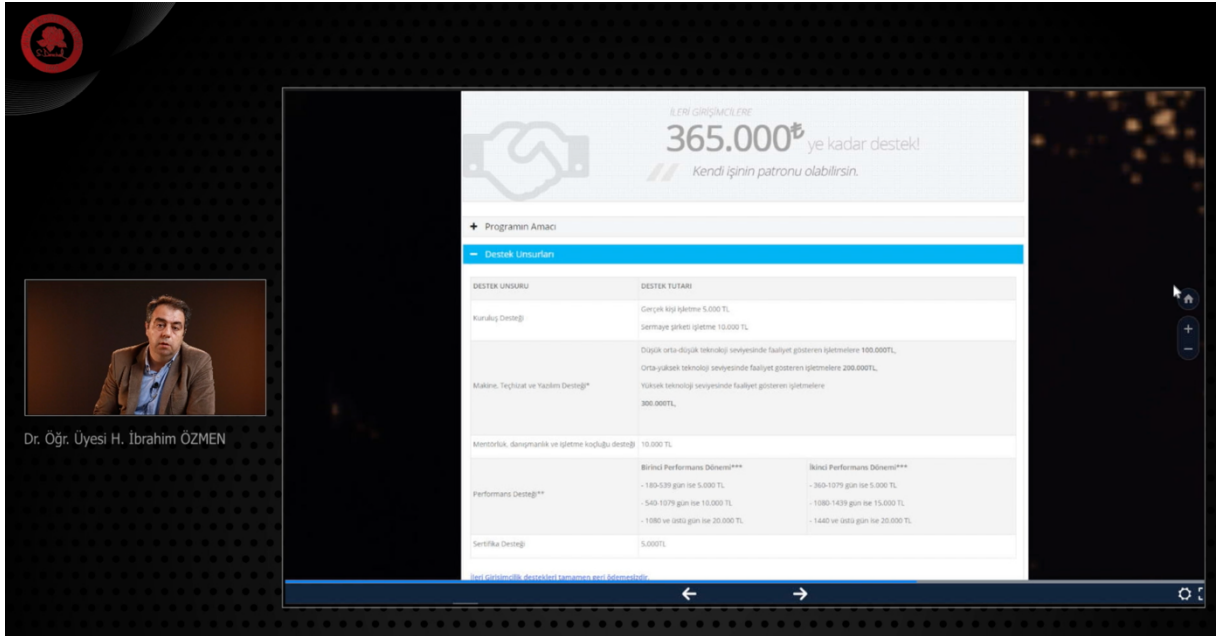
İLERİ GİRİŞİMCİLERE

365.000₺ ye kadar destek!

Kendi işinin patronu olabilirsin.

+ Programın Amacı

− Destek Unsurları

| DESTEK UNSURU | DESTEK TUTARI | |
|---|---|---|
| Kuruluş Desteği | Gerçek kişi işletme 5.000 TL<br>Sermaye şirketi işletme 10.000 TL | |
| Makine, Teçhizat ve Yazılım Desteği* | Düşük orta-düşük teknoloji seviyesinde faaliyet gösteren işletmelere 100.000TL,<br>Orta-yüksek teknoloji seviyesinde faaliyet gösteren işletmelere 200.000TL,<br>Yüksek teknoloji seviyesinde faaliyet gösteren işletmelere 300.000TL, | |
| Mentorluk, danışmanlık ve işletme koçluğu desteği | 10.000 TL | |
| Performans Desteği** | Birinci Performans Dönemi***<br>- 180-539 gün ise 5.000 TL<br>- 540-1079 gün ise 10.000 TL<br>- 1080 ve üstü gün ise 20.000 TL | İkinci Performans Dönemi***<br>- 360-1079 gün ise 5.000 TL<br>- 1080-1439 gün ise 15.000 TL<br>- 1440 ve üstü gün ise 20.000 TL |
| Sertifika Desteği | 5.000TL | |

İleri Girişimcilik destekleri tamamen geri ödemesizdir.

Dr. Öğr. Üyesi H. İbrahim ÖZMEN